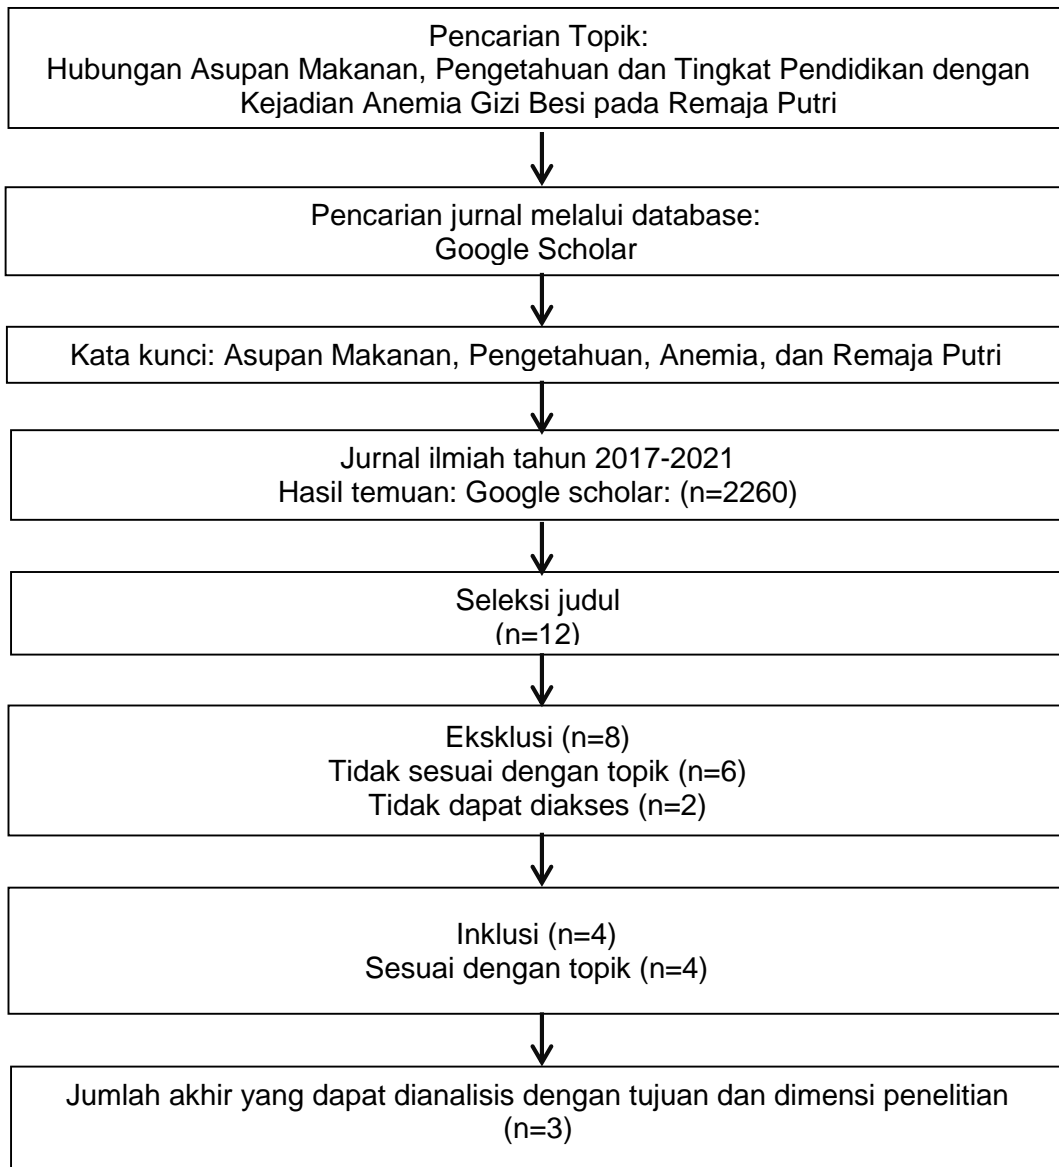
Pencarian Topik:
Hubungan Asupan Makanan, Pengetahuan dan Tingkat Pendidikan dengan Kejadian Anemia Gizi Besi pada Remaja Putri

Pencarian jurnal melalui database:
Google Scholar

Kata kunci: Asupan Makanan, Pengetahuan, Anemia, dan Remaja Putri

Jurnal ilmiah tahun 2017-2021
Hasil temuan: Google scholar: (n=2260)

Seleksi judul
(n=12)

Eksklusi (n=8)
Tidak sesuai dengan topik (n=6)
Tidak dapat diakses (n=2)

Inklusi (n=4)
Sesuai dengan topik (n=4)

Jumlah akhir yang dapat dianalisis dengan tujuan dan dimensi penelitian
(n=3)